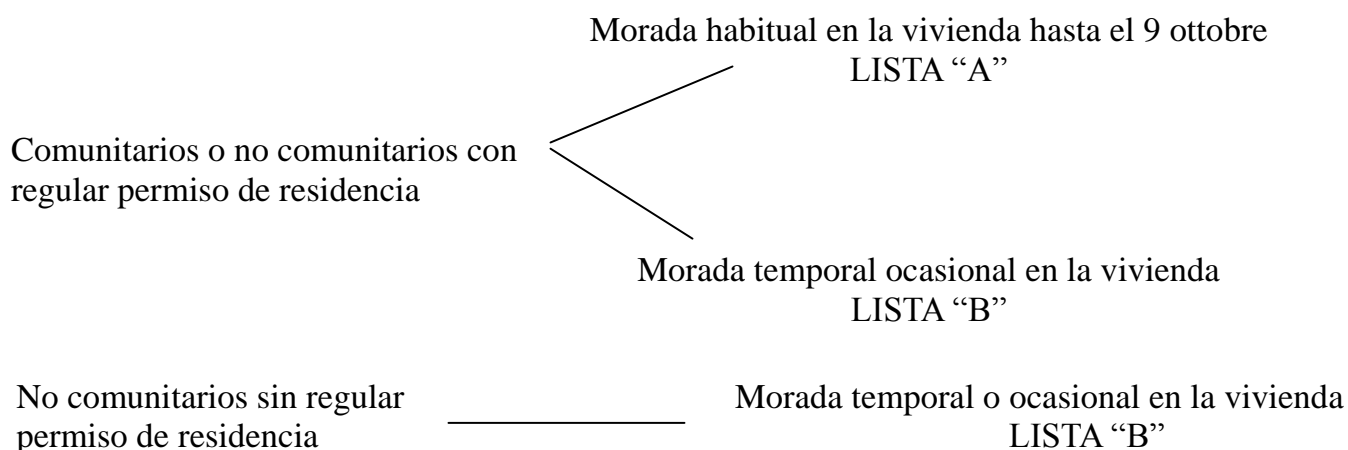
Morada habitual en la vivienda hasta el 9 ottobre
LISTA “A”

Comunitarios o no comunitarios con regular permiso de residencia

Morada temporal ocasional en la vivienda
LISTA “B”

No comunitarios sin regular permiso de residencia

Morada temporal o ocasional en la vivienda
LISTA “B”